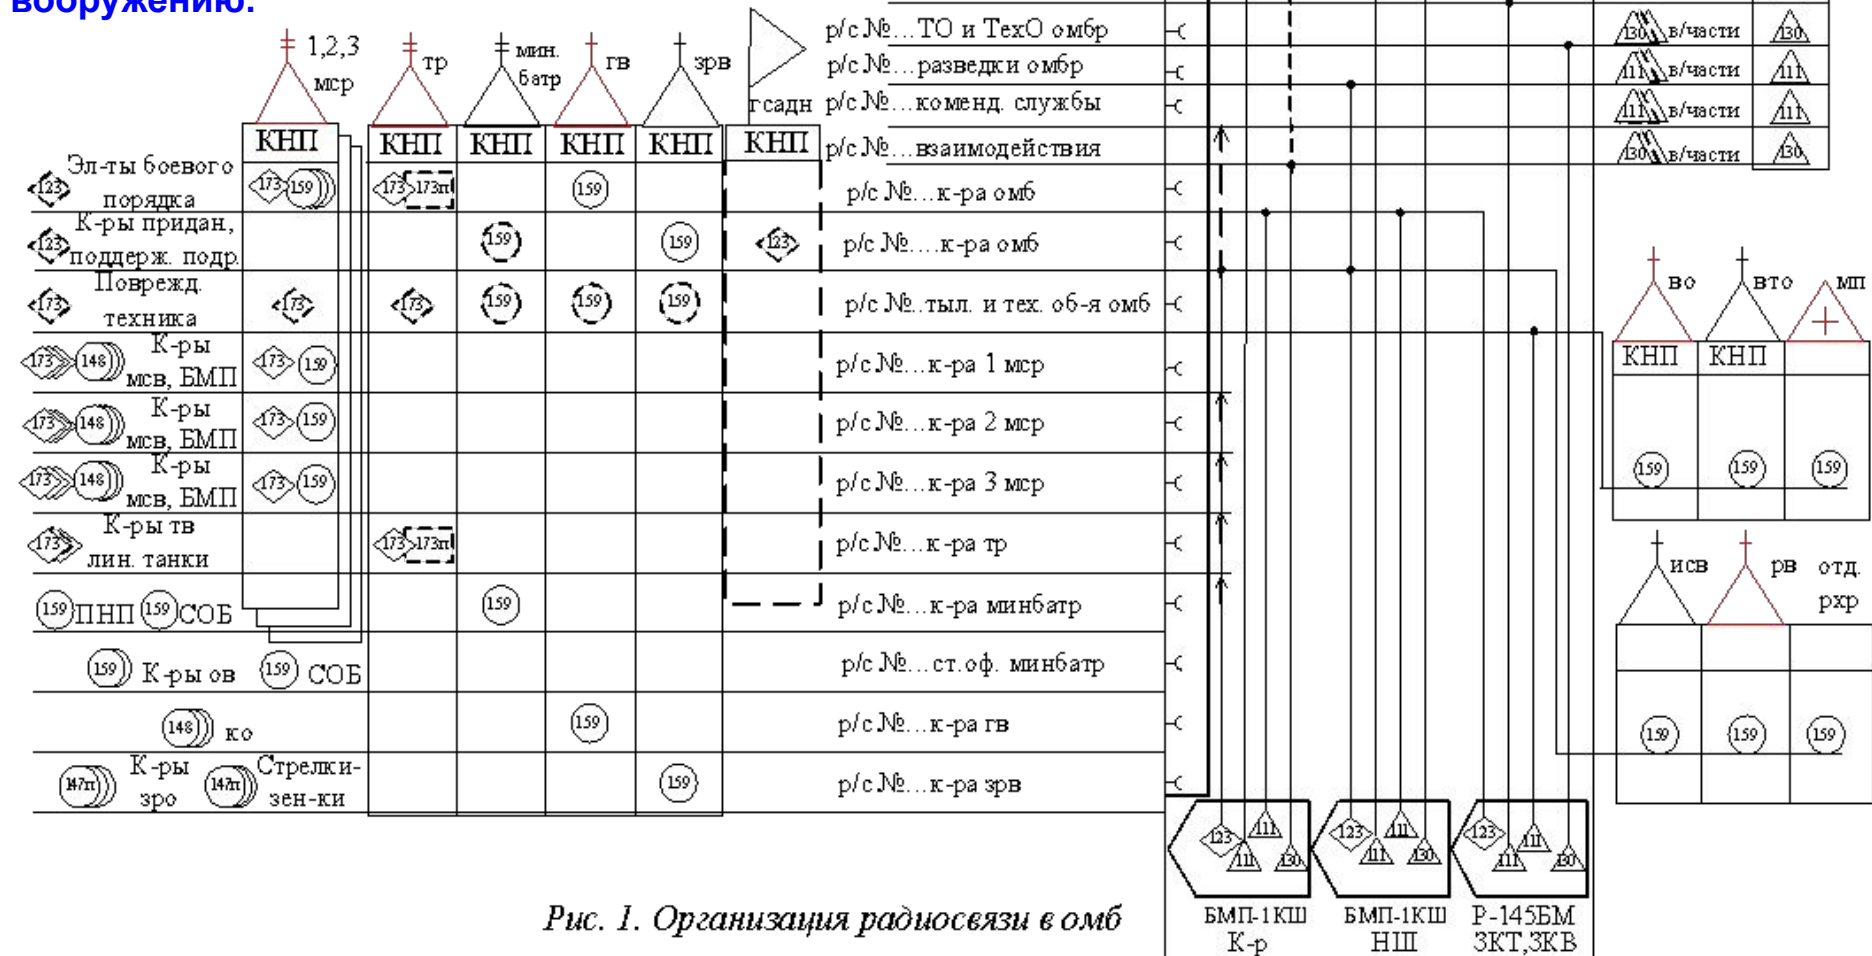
вооружению.

1,2,3 мср | тр | мин. батр | гв | зрв | гсадн

| | КНП | КНП | КНП | КНП | КНП | КНП |
|---|---|---|---|---|---|---|
| 123 Эл-ты боевого порядка | 173 159 | 173 173п | | 159 | | |
| 123 К-ры придан, поддерж. подр. | | | 159 | | 159 | 123 |
| 173 Поврежд. техника | 173 | 173 | 159 | 159 | 159 | |
| 173 148 К-ры мсв, БМП | 173 159 | | | | | |
| 173 148 К-ры мсв, БМП | 173 159 | | | | | |
| 173 148 К-ры мсв, БМП | 173 159 | | | | | |
| 173 К-ры тв лин. танки | | 173 173п | | | | |
| 159 ПНП 159 СОБ | | | 159 | | | |
| 159 К-ры ов 159 СОБ | | | | | | |
| 148 ко | | | | 159 | | |
| 147п К-ры зро 147п Стрелки-зен-ки | | | | | 159 | |

р/с №…ТО и ТехО омбр
р/с №…разведки омбр
р/с №…коменд. службы
р/с №…взаимодействия
р/с №…к-ра омб
р/с №….к-ра омб
р/с №..тыл. и тех. об-я омб
р/с №…к-ра 1 мср
р/с №…к-ра 2 мср
р/с №…к-ра 3 мср
р/с №…к-ра тр
р/с №…к-ра минбатр
р/с №…ст.оф. минбатр
р/с №…к-ра гв
р/с №…к-ра зрв

130 в/части 130
111 в/части 111
111 в/части 111
130 в/части 130

во | вто | мп
КНП | КНП
159 159 159

исв | рв | отд. рхр
159 159 159

123 111 111 130 | 123 111 111 130 | 123 111 111 130
БМП-1КШ К-р | БМП-1КШ НШ | Р-145БМ ЗКТ,ЗКВ

Рис. 1. Организация радиосвязи в омб